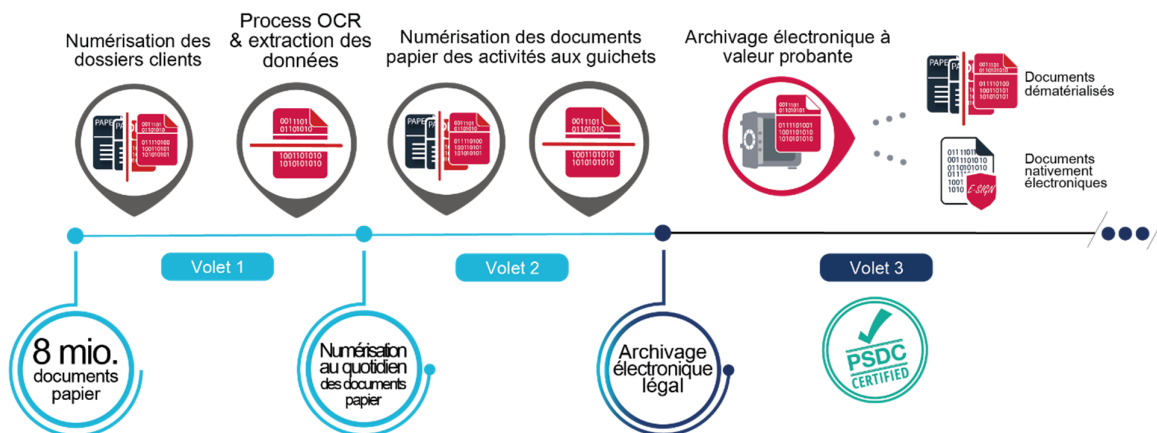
Numérisation des dossiers clients

Process OCR & extraction des données

Numérisation des documents papier des activités aux guichets

Archivage électronique à valeur probante

PAPER

0011101
01101010

01110100
10011010
101010

1001101010
1010101010

0111101001
1001101010
1010101010

Documents dématérialisés

Documents nativement électroniques

E-SIGN

Volet 1

Volet 2

Volet 3

8 mio. documents papier

Numérisation au quotidien des documents papier

Archivage électronique légal

PSDC CERTIFIED